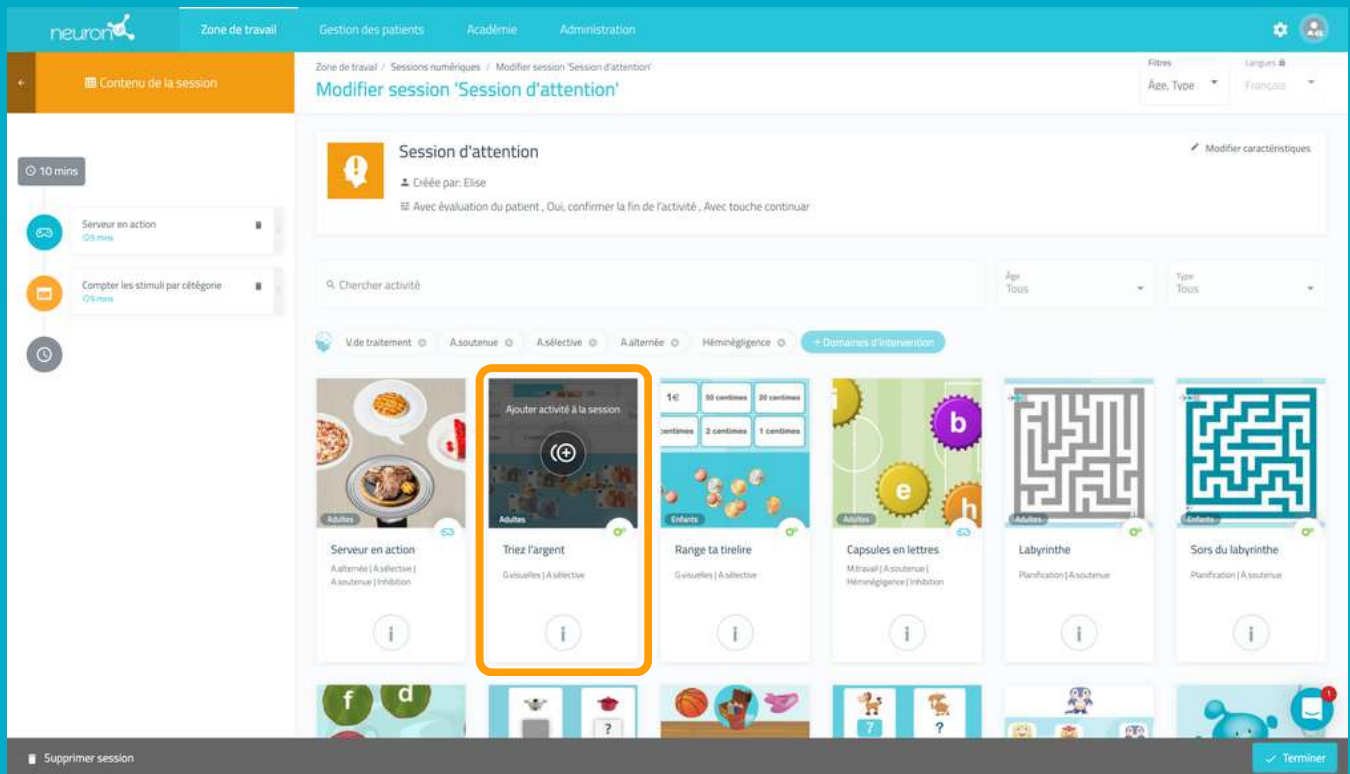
neuron

Zone de travail | Gestion des patients | Académie | Administration

← Contenu de la session

Zone de travail / Sessions numériques / Modifier session 'Session d'attention'

Modifier session 'Session d'attention'

Filtres
Âge, Type

Langues
Français

10 mins

Serveur en action
05 mins

Compter les stimuli par catégorie
05 mins

Session d'attention

Créée par: Elise

Avec évaluation du patient , Oui, confirmer la fin de l'activité , Avec touche continuar

Modifier caractéristiques

Chercher activité

Âge
Tous

Type
Tous

V.de traitement | A.soutenue | A.sélective | A.alternée | Héminégligence | + Domaines d'intervention

Adultes
Serveur en action
A.alternée | A.sélective | A.soutenue | Inhibition

Ajouter activité à la session
Adultes
Triez l'argent
G.visuelles | A.sélective

1€ | 50 centimes | 20 centimes
centimes | 2 centimes | 1 centimes
Enfants
Range ta tirelire
G.visuelles | A.sélective

b
e
h
Adultes
Capsules en lettres
M.travail | A.soutenue | Héminégligence | Inhibition

Adultes
Labyrinthe
Planification | A.soutenue

Enfants
Sors du labyrinthe
Planification | A.soutenue

f d

?

7 ?

1

Supprimer session

Terminer